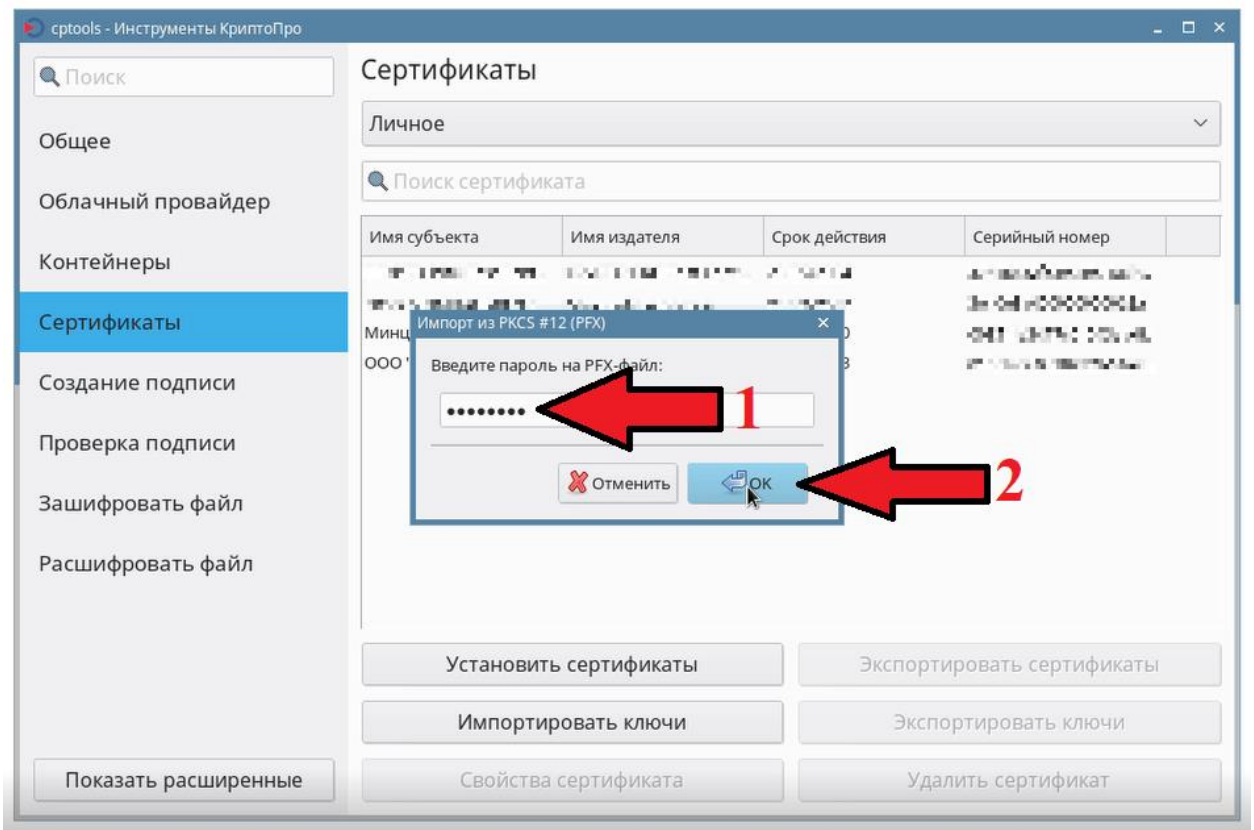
cptools - Инструменты КриптоПро

Поиск

Общее

Облачный провайдер

Контейнеры

Сертификаты

Создание подписи

Проверка подписи

Зашифровать файл

Расшифровать файл

Показать расширенные

Сертификаты

Личное

Поиск сертификата

| Имя субъекта | Имя издателя | Срок действия | Серийный номер |
|---|---|---|---|
| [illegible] | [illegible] | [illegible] | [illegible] |
| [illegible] | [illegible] | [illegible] | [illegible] |
| Минц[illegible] | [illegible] | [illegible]0 | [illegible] |
| ООО '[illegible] | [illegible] | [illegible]3 | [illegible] |

Импорт из PKCS #12 (PFX)

Введите пароль на PFX-файл:

••••••••

1

Отменить

OK

2

Установить сертификаты

Экспортировать сертификаты

Импортировать ключи

Экспортировать ключи

Свойства сертификата

Удалить сертификат